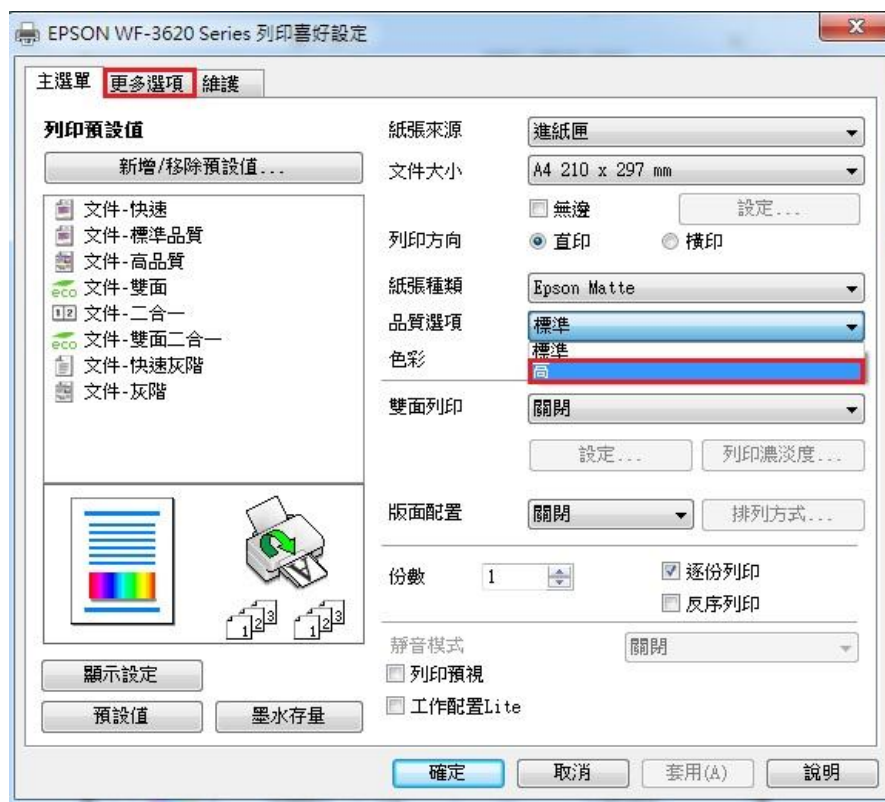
EPSON WF-3620 Series 列印喜好設定

主選單 更多選項 維護

列印預設值

新增/移除預設值...

文件-快速
文件-標準品質
文件-高品質
eco 文件-雙面
文件-二合一
eco 文件-雙面二合一
文件-快速灰階
文件-灰階

紙張來源 進紙匣
文件大小 A4 210 x 297 mm
無邊 設定...
列印方向 直印 橫印
紙張種類 Epson Matte
品質選項 標準
標準
高
色彩
雙面列印 關閉
設定... 列印濃淡度...
版面配置 關閉 排列方式...
份數 1
逐份列印
反序列印
靜音模式 關閉
列印預視
工作配置Lite

顯示設定
預設值 墨水存量

確定 取消 套用(A) 說明